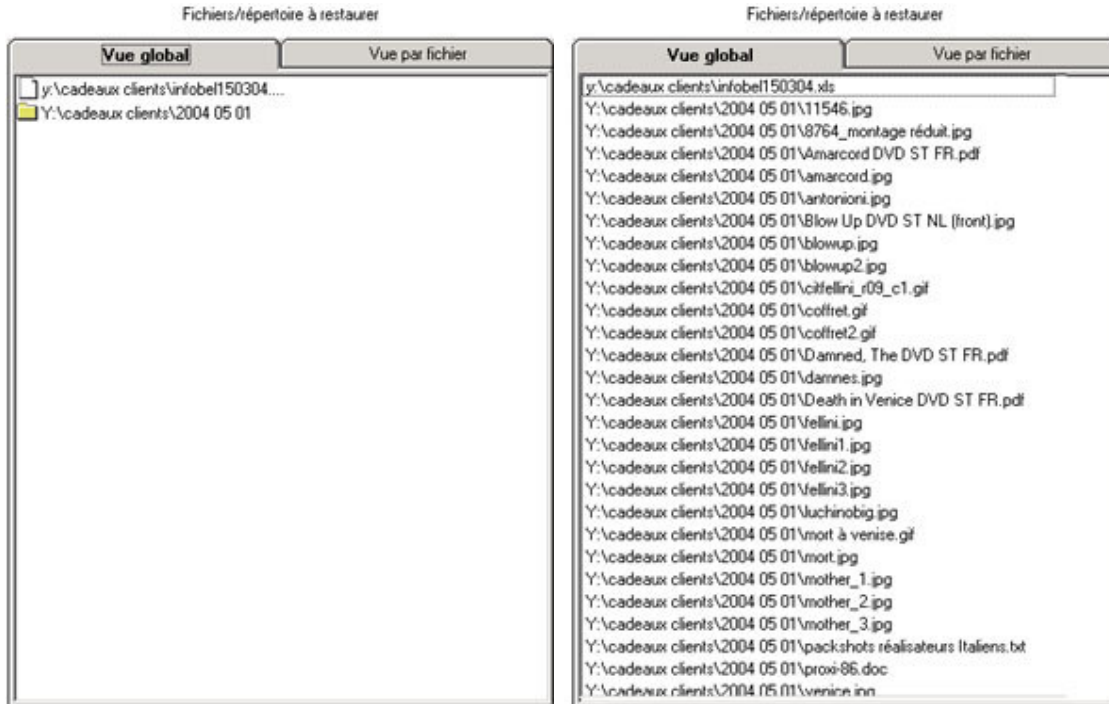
Fichiers/répertoire à restaurer

Vue global

Vue par fichier

y:\cadeaux clients\infobel150304....

Y:\cadeaux clients\2004 05 01

Fichiers/répertoire à restaurer

Vue global

Vue par fichier

y:\cadeaux clients\infobel150304.xls
Y:\cadeaux clients\2004 05 01\11546.jpg
Y:\cadeaux clients\2004 05 01\8764_montage réduit.jpg
Y:\cadeaux clients\2004 05 01\Amarcord DVD ST FR.pdf
Y:\cadeaux clients\2004 05 01\amarcord.jpg
Y:\cadeaux clients\2004 05 01\antonioni.jpg
Y:\cadeaux clients\2004 05 01\Blow Up DVD ST NL (front).jpg
Y:\cadeaux clients\2004 05 01\blowup.jpg
Y:\cadeaux clients\2004 05 01\blowup2.jpg
Y:\cadeaux clients\2004 05 01\citfellini_r09_c1.gif
Y:\cadeaux clients\2004 05 01\coffret.gif
Y:\cadeaux clients\2004 05 01\coffret2.gif
Y:\cadeaux clients\2004 05 01\Damned, The DVD ST FR.pdf
Y:\cadeaux clients\2004 05 01\damnes.jpg
Y:\cadeaux clients\2004 05 01\Death in Venice DVD ST FR.pdf
Y:\cadeaux clients\2004 05 01\fellini.jpg
Y:\cadeaux clients\2004 05 01\fellini1.jpg
Y:\cadeaux clients\2004 05 01\fellini2.jpg
Y:\cadeaux clients\2004 05 01\fellini3.jpg
Y:\cadeaux clients\2004 05 01\luchinobig.jpg
Y:\cadeaux clients\2004 05 01\mort à venise.gif
Y:\cadeaux clients\2004 05 01\mort.jpg
Y:\cadeaux clients\2004 05 01\mother_1.jpg
Y:\cadeaux clients\2004 05 01\mother_2.jpg
Y:\cadeaux clients\2004 05 01\mother_3.jpg
Y:\cadeaux clients\2004 05 01\packshots réalisateurs Italiens.txt
Y:\cadeaux clients\2004 05 01\proxi-86.doc
Y:\cadeaux clients\2004 05 01\venice.jpg